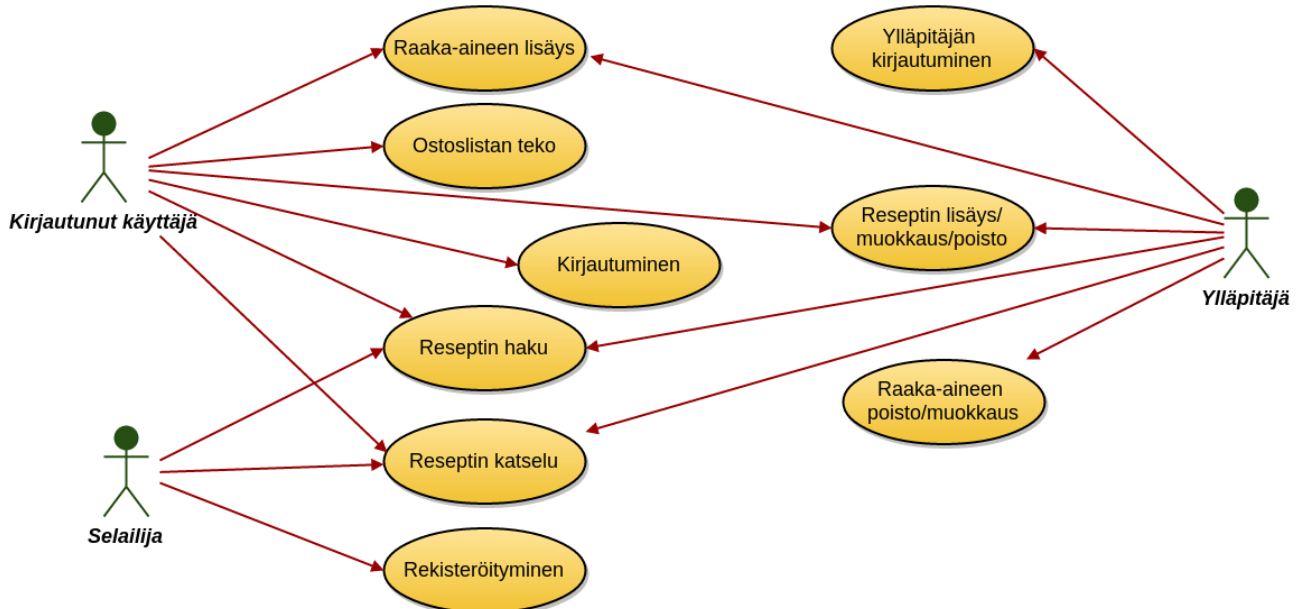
Raaka-aineen lisäys

Ylläpitäjän kirjautuminen

Ostoslistan teko

Kirjautunut käyttäjä

Reseptin lisäys/ muokkaus/poisto

Kirjautuminen

Ylläpitäjä

Reseptin haku

Raaka-aineen poisto/muokkaus

Reseptin katselu

Selailija

Rekisteröityminen